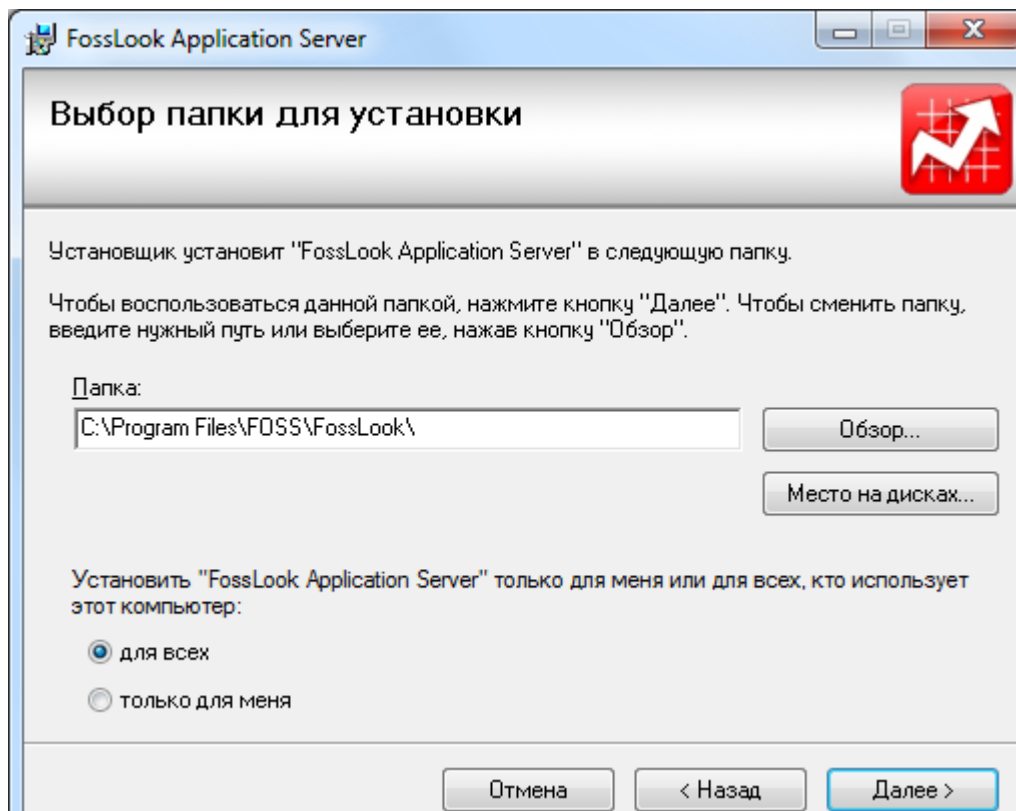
FossLook Application Server

Выбор папки для установки

Установщик установит "FossLook Application Server" в следующую папку.

Чтобы воспользоваться данной папкой, нажмите кнопку "Далее". Чтобы сменить папку, введите нужный путь или выберите ее, нажав кнопку "Обзор".

Папка:
C:\Program Files\FOSS\FossLook\

Обзор...

Место на дисках...

Установить "FossLook Application Server" только для меня или для всех, кто использует этот компьютер:

для всех

только для меня

Отмена
< Назад
Далее >